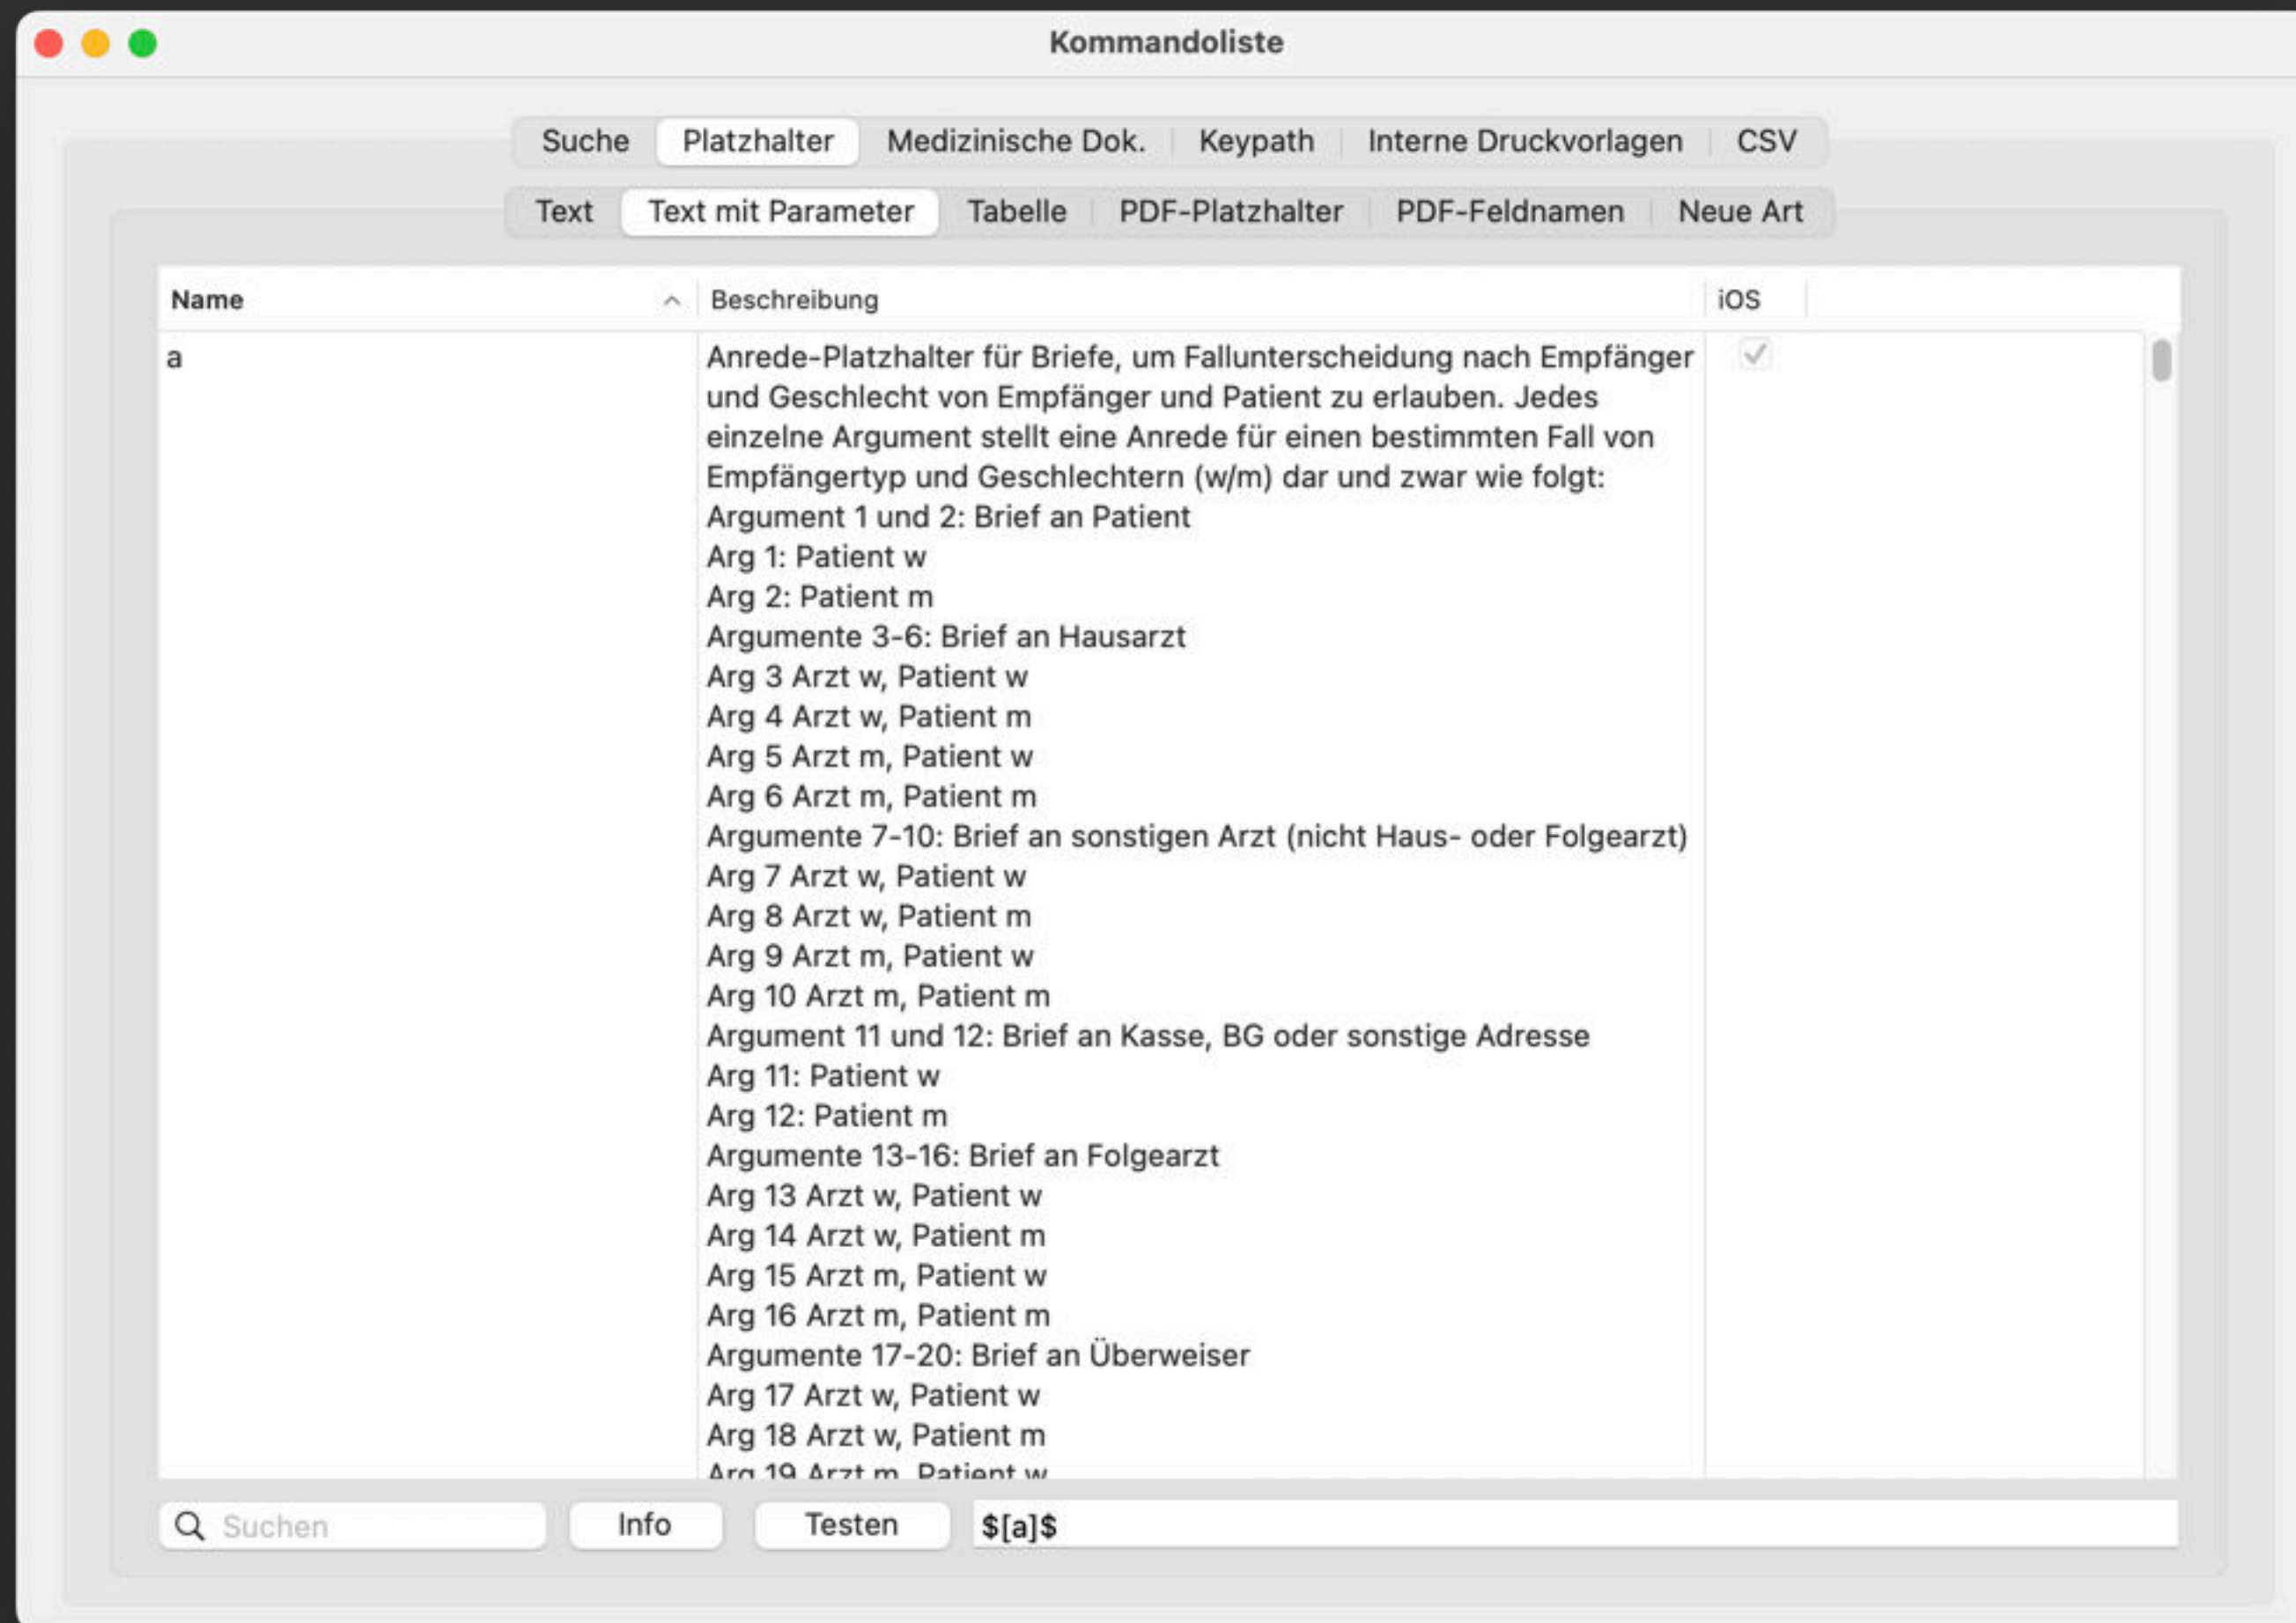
Kommandoliste

Suche | Platzhalter | Medizinische Dok. | Keypath | Interne Druckvorlagen | CSV

Text | Text mit Parameter | Tabelle | PDF-Platzhalter | PDF-Feldnamen | Neue Art

| Name | Beschreibung | iOS |
|---|---|---|
| a | Anrede-Platzhalter für Briefe, um Fallunterscheidung nach Empfänger und Geschlecht von Empfänger und Patient zu erlauben. Jedes einzelne Argument stellt eine Anrede für einen bestimmten Fall von Empfängertyp und Geschlechtern (w/m) dar und zwar wie folgt:<br>Argument 1 und 2: Brief an Patient<br>Arg 1: Patient w<br>Arg 2: Patient m<br>Argumente 3-6: Brief an Hausarzt<br>Arg 3 Arzt w, Patient w<br>Arg 4 Arzt w, Patient m<br>Arg 5 Arzt m, Patient w<br>Arg 6 Arzt m, Patient m<br>Argumente 7-10: Brief an sonstigen Arzt (nicht Haus- oder Folgearzt)<br>Arg 7 Arzt w, Patient w<br>Arg 8 Arzt w, Patient m<br>Arg 9 Arzt m, Patient w<br>Arg 10 Arzt m, Patient m<br>Argument 11 und 12: Brief an Kasse, BG oder sonstige Adresse<br>Arg 11: Patient w<br>Arg 12: Patient m<br>Argumente 13-16: Brief an Folgearzt<br>Arg 13 Arzt w, Patient w<br>Arg 14 Arzt w, Patient m<br>Arg 15 Arzt m, Patient w<br>Arg 16 Arzt m, Patient m<br>Argumente 17-20: Brief an Überweiser<br>Arg 17 Arzt w, Patient w<br>Arg 18 Arzt w, Patient m<br>Arg 19 Arzt m, Patient w | ✓ |

Suchen | Info | Testen | $[a]$